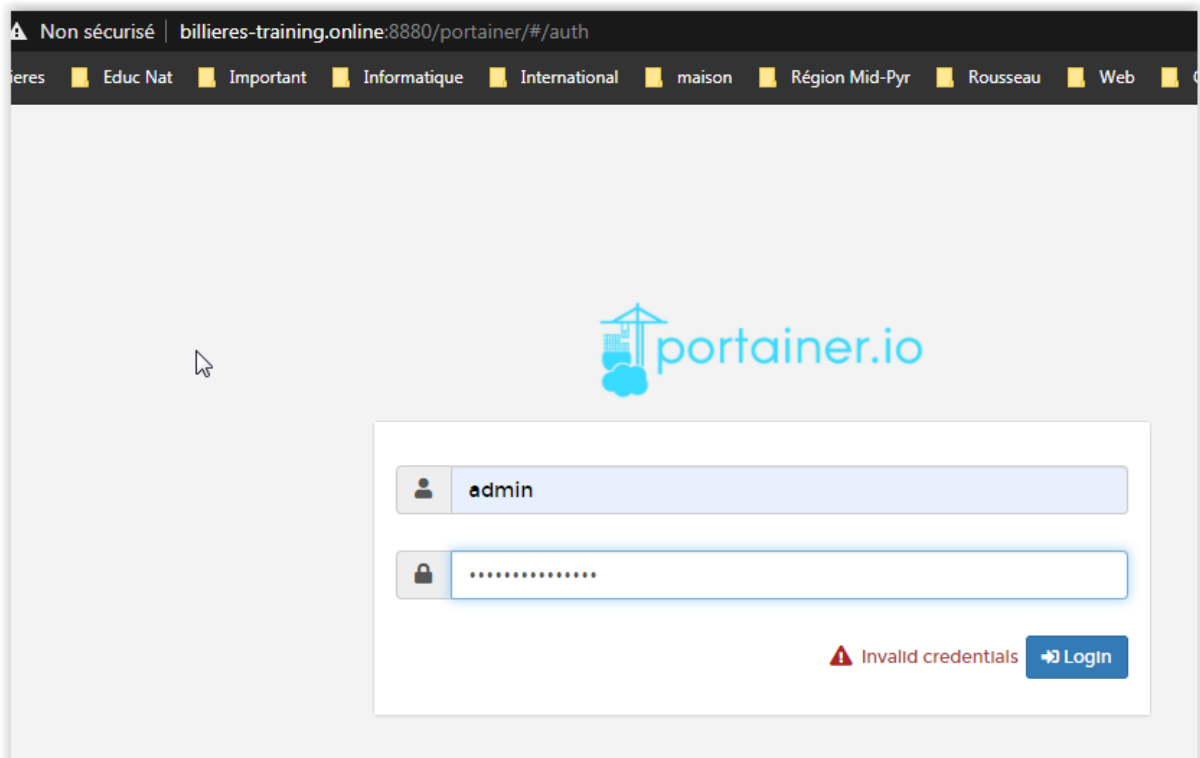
Non sécurisé | billieres-training.online:8880/portainer/#/auth

ieres Educ Nat Important Informatique International maison Région Mid-Pyr Rousseau Web

portainer.io

admin

••••••••••••••••

Invalid credentials Login